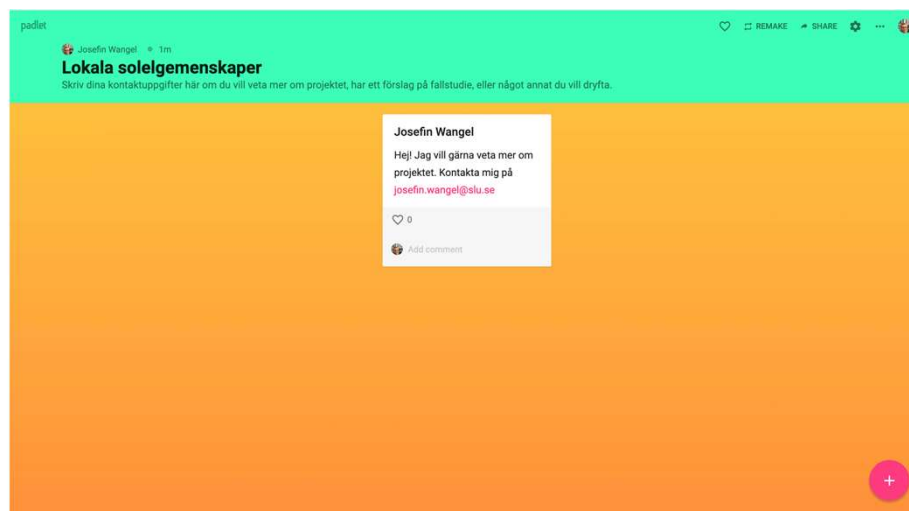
padlet

REMAKE SHARE ···

Josefin Wangel • 1m

Lokala solelgemenskaper

Skriv dina kontaktuppgifter här om du vill veta mer om projektet, har ett förslag på fallstudie, eller något annat du vill dryfta.

Josefin Wangel

Hej! Jag vill gärna veta mer om projektet. Kontakta mig på josefin.wangel@slu.se

0

Add comment

+